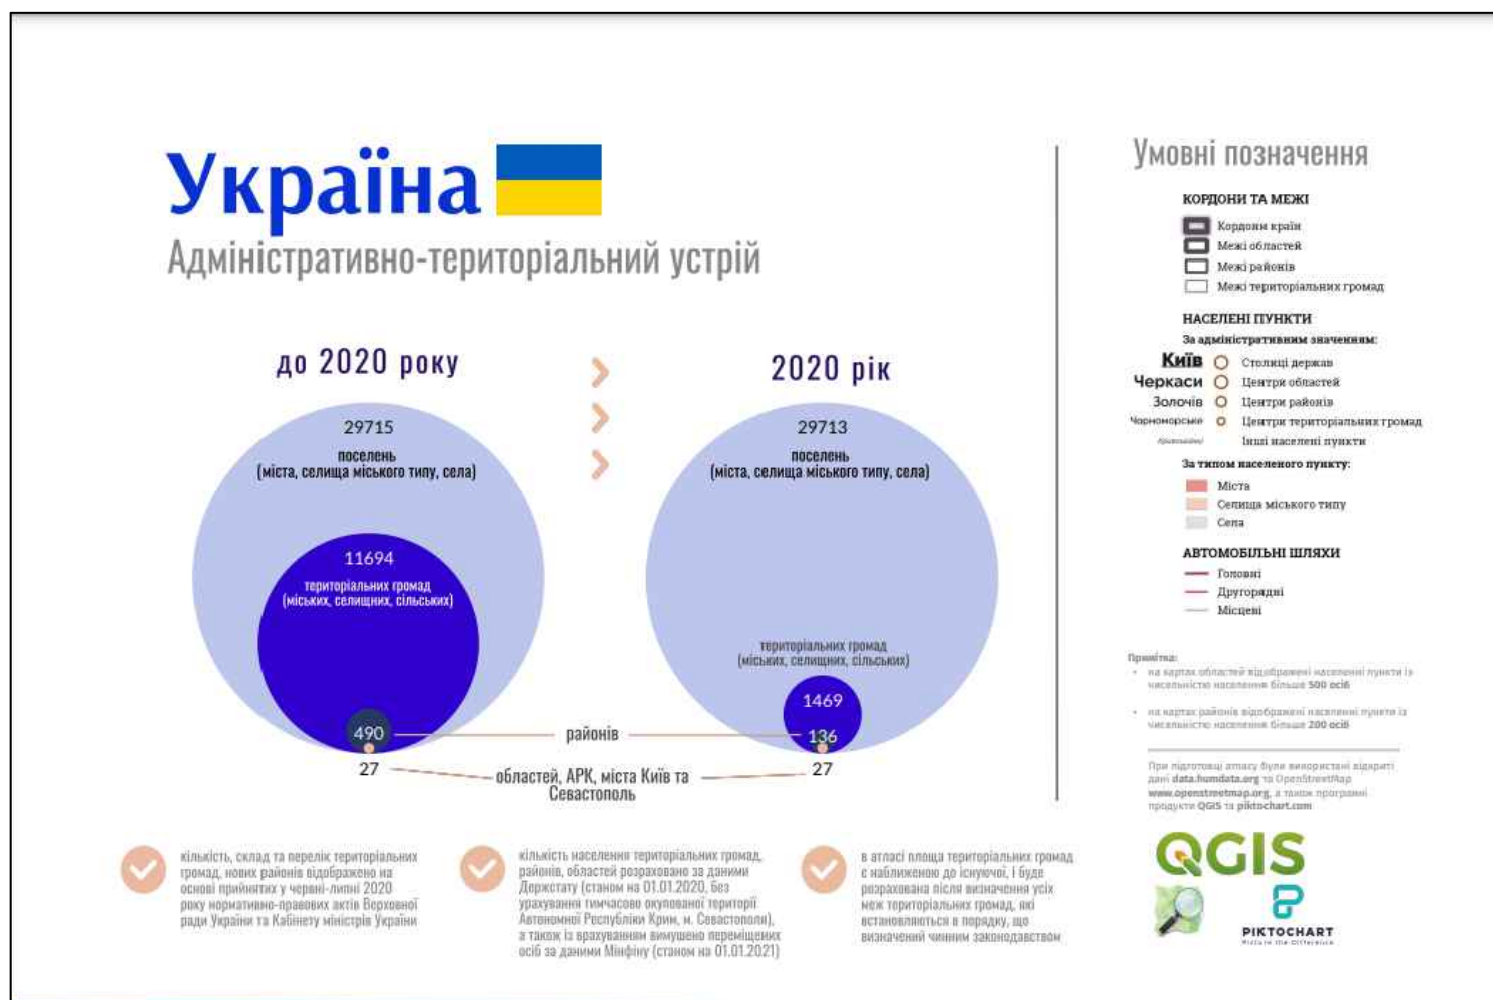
Україна

Адміністративно-територіальний устрій

до 2020 року

2020 рік

29715
поселень
(міста, селища міського типу, села)

11694
територіальних громад
(міських, селищних, сільських)

490

27

29713
поселень
(міста, селища міського типу, села)

територіальних громад
(міських, селищних, сільських)

1469

136

27

районів

областей, АРК, міста Київ та Севастополь

Умовні позначення

КОРДОНИ ТА МЕЖІ
Кордони країн
Межі областей
Межі районів
Межі територіальних громад

НАСЕЛЕНІ ПУНКТИ
За адміністративним значенням:
Київ Столиці держав
Черкаси Центри областей
Золочів Центри районів
Чорноморське Центри територіальних громад
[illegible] Інші населені пункти

За типом населеного пункту:
Міста
Селища міського типу
Села

АВТОМОБІЛЬНІ ШЛЯХИ
Головні
Другорядні
Місцеві

Примітка:
• на картах областей відображені населені пункти із чисельністю населення більше 500 осіб
• на картах районів відображені населені пункти із чисельністю населення більше 200 осіб

При підготовці атласу були використані відкриті дані data.humdata.org та OpenStreetMap www.openstreetmap.org, а також програмні продукти QGIS та piktochart.com

кількість, склад та перелік територіальних громад, нових районів відображено на основі прийнятих у червні-липні 2020 року нормативно-правових актів Верховної Ради України та Кабінету міністрів України

кількість населення територіальних громад, районів, областей розраховано за даними Держстату (станом на 01.01.2020, без урахування тимчасово окупованої території Автономної Республіки Крим, м. Севастополя), а також із врахуванням вимушено переміщених осіб за даними Мінфіну (станом на 01.01.2021)

в атласі площа територіальних громад є наближеною до існуючої, і буде розрахована після визначення усіх меж територіальних громад, які встановлюються в порядку, що визначений чинним законодавством

QGIS

PIKTOCHART
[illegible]